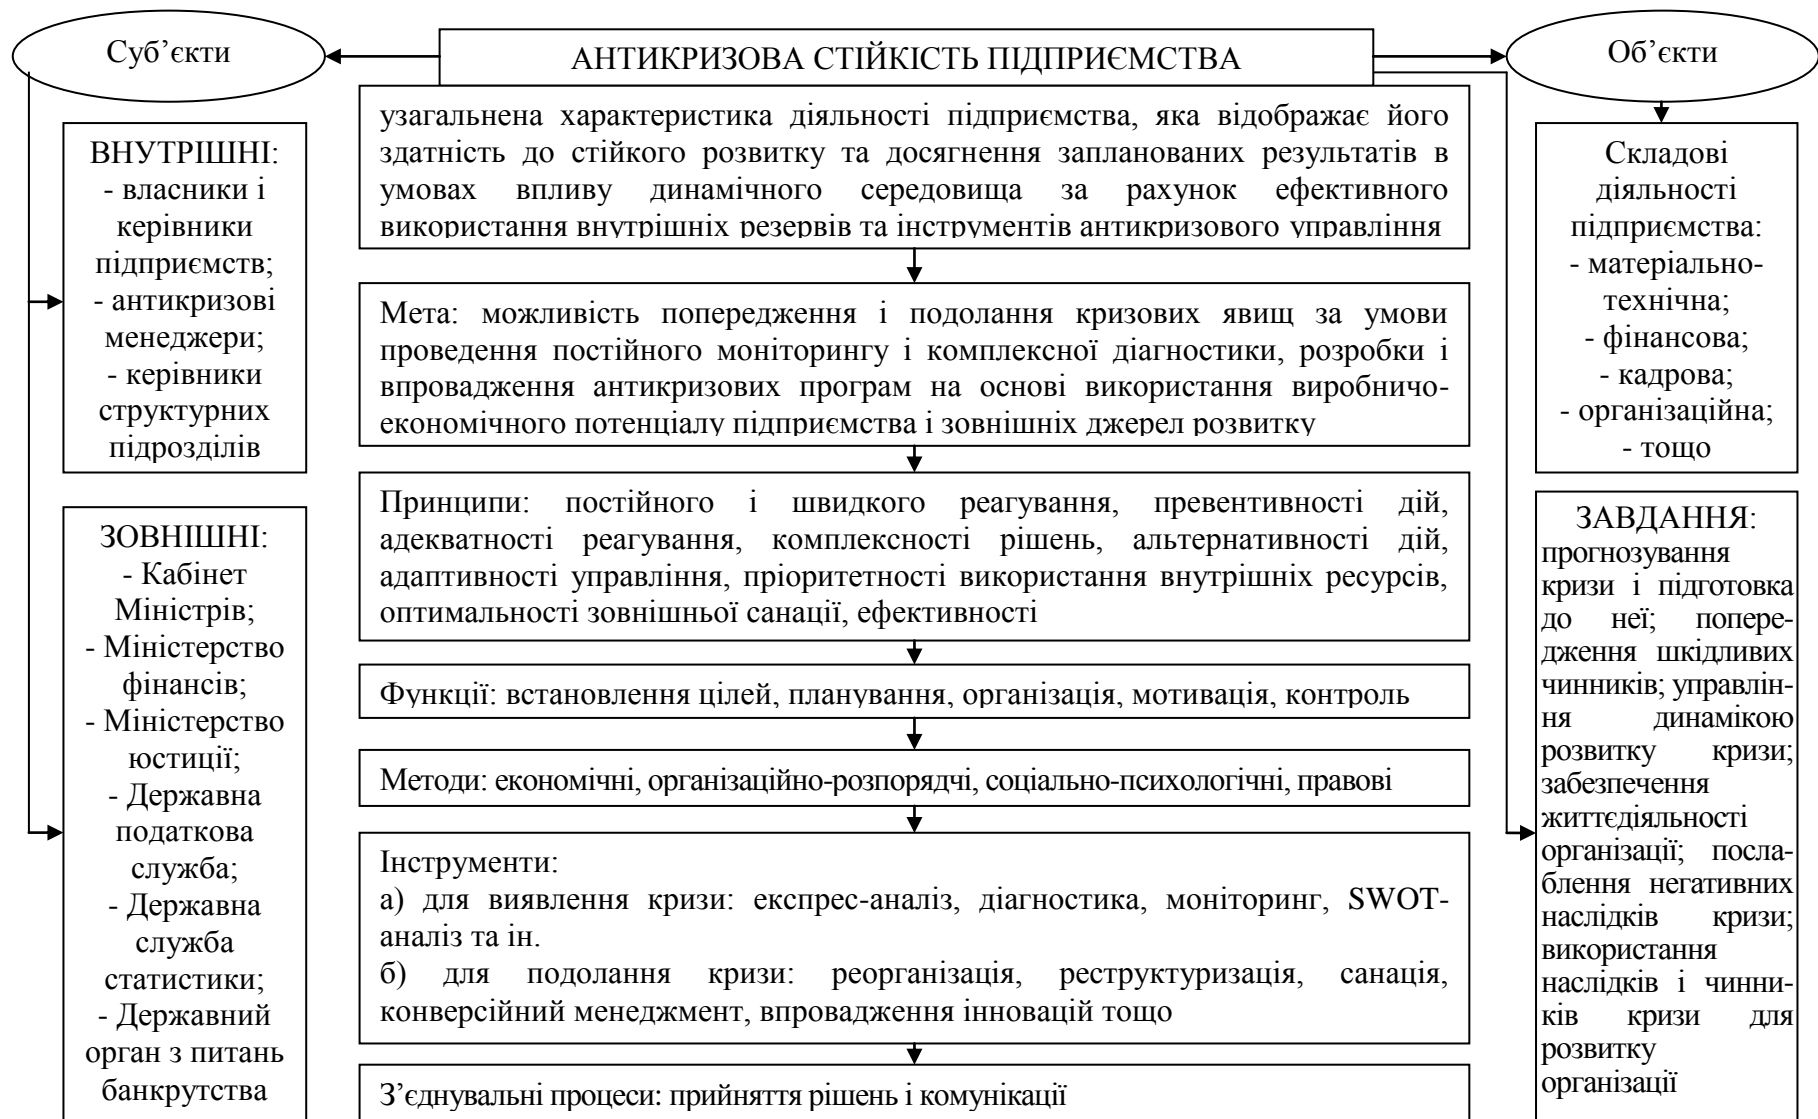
Суб'єкти

АНТИКРИЗОВА СТІЙКІСТЬ ПІДПРИЄМСТВА

Об'єкти

ВНУТРІШНІ:
- власники і керівники підприємств;
- антикризові менеджери;
- керівники структурних підрозділів

ЗОВНІШНІ:
- Кабінет Міністрів;
- Міністерство фінансів;
- Міністерство юстиції;
- Державна податкова служба;
- Державна служба статистики;
- Державний орган з питань банкрутства

узагальнена характеристика діяльності підприємства, яка відображає його здатність до стійкого розвитку та досягнення запланованих результатів в умовах впливу динамічного середовища за рахунок ефективного використання внутрішніх резервів та інструментів антикризового управління

Мета: можливість попередження і подолання кризових явищ за умови проведення постійного моніторингу і комплексної діагностики, розробки і впровадження антикризових програм на основі використання виробничо-економічного потенціалу підприємства і зовнішніх джерел розвитку

Принципи: постійного і швидкого реагування, превентивності дій, адекватності реагування, комплексності рішень, альтернативності дій, адаптивності управління, пріоритетності використання внутрішніх ресурсів, оптимальності зовнішньої санації, ефективності

Функції: встановлення цілей, планування, організація, мотивація, контроль

Методи: економічні, організаційно-розпорядчі, соціально-психологічні, правові

Інструменти:
а) для виявлення кризи: експрес-аналіз, діагностика, моніторинг, SWOT-аналіз та ін.
б) для подолання кризи: реорганізація, реструктуризація, санація, конверсійний менеджмент, впровадження інновацій тощо

З'єднувальні процеси: прийняття рішень і комунікації

Складові діяльності підприємства:
- матеріально-технічна;
- фінансова;
- кадрова;
- організаційна;
- тощо

ЗАВДАННЯ:
прогнозування кризи і підготовка до неї; попередження шкідливих чинників; управління динамікою розвитку кризи; забезпечення життєдіяльності організації; послаблення негативних наслідків кризи; використання наслідків і чинників кризи для розвитку організації